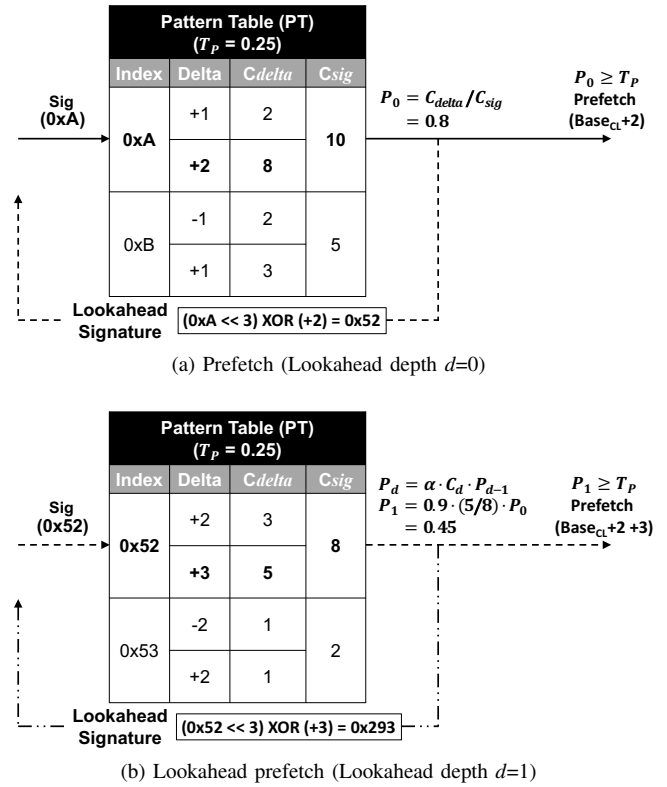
Pattern Table (PT)
($T_P$ = 0.25)

| Index | Delta | C*delta* | C*sig* |
|---|---|---|---|
| 0xA | +1 | 2 | 10 |
| | **+2** | **8** | |
| 0xB | -1 | 2 | 5 |
| | +1 | 3 | |

Sig (0xA)

$P_0 = C_{delta}/C_{sig} = 0.8$

$P_0 \geq T_P$ Prefetch (Base$_{CL}$+2)

Lookahead Signature

(0xA << 3) XOR (+2) = 0x52

(a) Prefetch (Lookahead depth *d*=0)

Pattern Table (PT)
($T_P$ = 0.25)

| Index | Delta | C*delta* | C*sig* |
|---|---|---|---|
| 0x52 | +2 | 3 | 8 |
| | **+3** | **5** | |
| 0x53 | -2 | 1 | 2 |
| | +2 | 1 | |

Sig (0x52)

$P_d = \alpha \cdot C_d \cdot P_{d-1}$
$P_1 = 0.9 \cdot (5/8) \cdot P_0$
$= 0.45$

$P_1 \geq T_P$ Prefetch (Base$_{CL}$+2 +3)

Lookahead Signature

(0x52 << 3) XOR (+3) = 0x293

(b) Lookahead prefetch (Lookahead depth *d*=1)